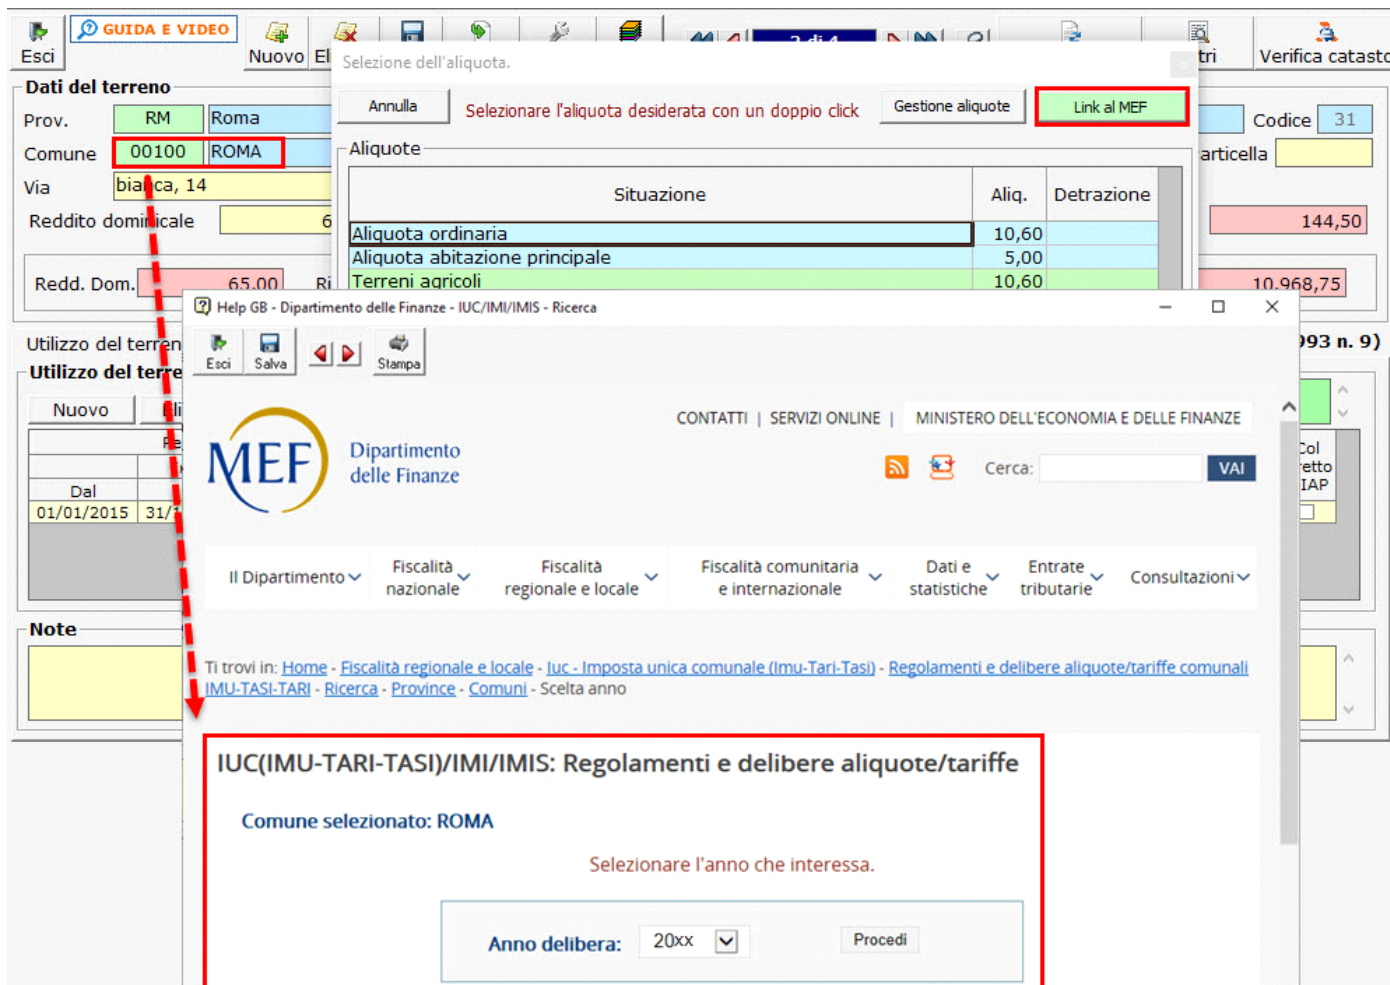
Esci
GUIDA E VIDEO
Nuovo
El
2 di 4
tri
Verifica catasto

Dati del terreno
Prov. RM Roma
Comune 00100 ROMA
Via bia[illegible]ca, 14
Reddito domi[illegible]icale 6
Redd. Dom. 65,00 Ri
Codice 31
articella
144,50
10.968,75

Selezione dell'aliquota.
Annulla
Selezionare l'aliquota desiderata con un doppio click
Gestione aliquote
Link al MEF
Aliquote

| Situazione | Aliq. | Detrazione |
|---|---|---|
| Aliquota ordinaria | 10,60 | |
| Aliquota abitazione principale | 5,00 | |
| Terreni agricoli | 10,60 | |

Utilizzo del terren
Utilizzo del terre
993 n. 9)
Nuovo
Dal
01/01/2015 31/1
Col
etto
IAP
Note

Help GB - Dipartimento delle Finanze - IUC/IMI/IMIS - Ricerca
Esci
Salva
Stampa
CONTATTI | SERVIZI ONLINE | MINISTERO DELL'ECONOMIA E DELLE FINANZE
MEF Dipartimento delle Finanze
Cerca: VAI
Il Dipartimento
Fiscalità nazionale
Fiscalità regionale e locale
Fiscalità comunitaria e internazionale
Dati e statistiche
Entrate tributarie
Consultazioni

Ti trovi in: Home - Fiscalità regionale e locale - Iuc - Imposta unica comunale (Imu-Tari-Tasi) - Regolamenti e delibere aliquote/tariffe comunali IMU-TASI-TARI - Ricerca - Province - Comuni - Scelta anno

IUC(IMU-TARI-TASI)/IMI/IMIS: Regolamenti e delibere aliquote/tariffe

Comune selezionato: ROMA

Selezionare l'anno che interessa.

Anno delibera: 20xx
Procedi